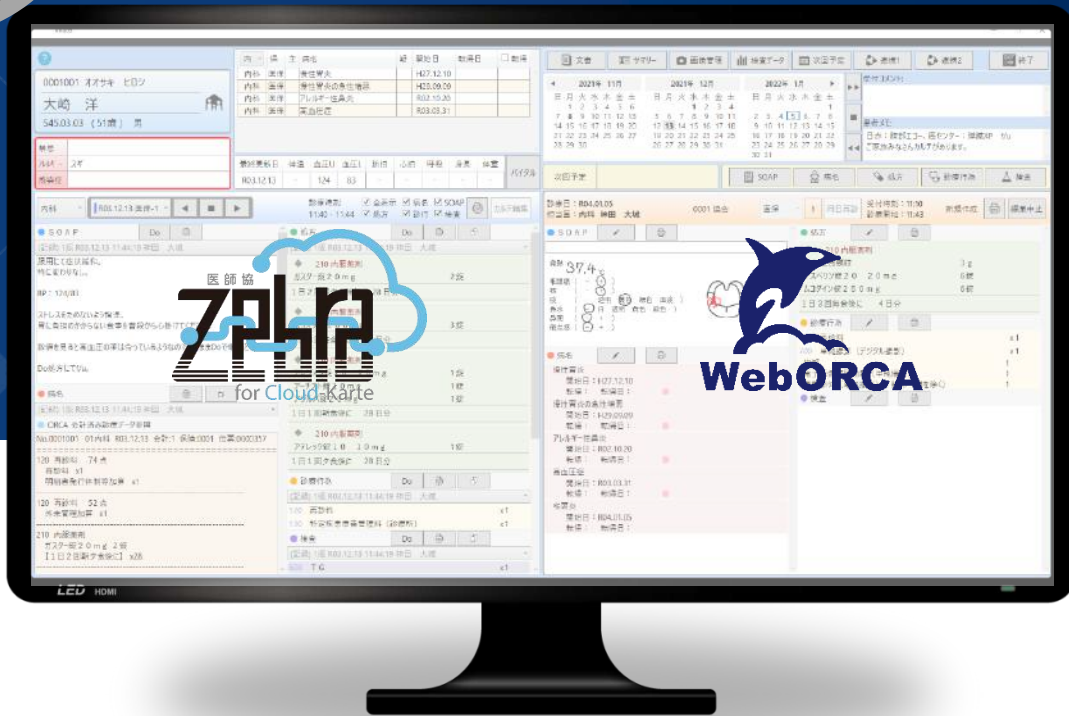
医師協
ZEBRA
for Cloud Karte

WebORCA

0001001 オオサキ ヒロシ
大崎 洋
S45.03.03 (51歳) 男

文書
サマリー
画像管理
検査データ
次回予定
連携1
連携2
終了

2021年 11月
2021年 12月
2022年 1月

SOAP
病名
処方
診療行為
検査

内科
R03.12.13
Do

210 内服薬剤
ガスター錠20mg 2錠
1日2回朝夕食後に 28日分
アレロック錠5 10mg 1錠
1日1回夕食後に 28日分

120 再診料 74点
120 再診料 52点
外来管理加算 x1

診察日：R04.01.05
体温 37.4

高血圧症
アレルギー性鼻炎

LED HDMI